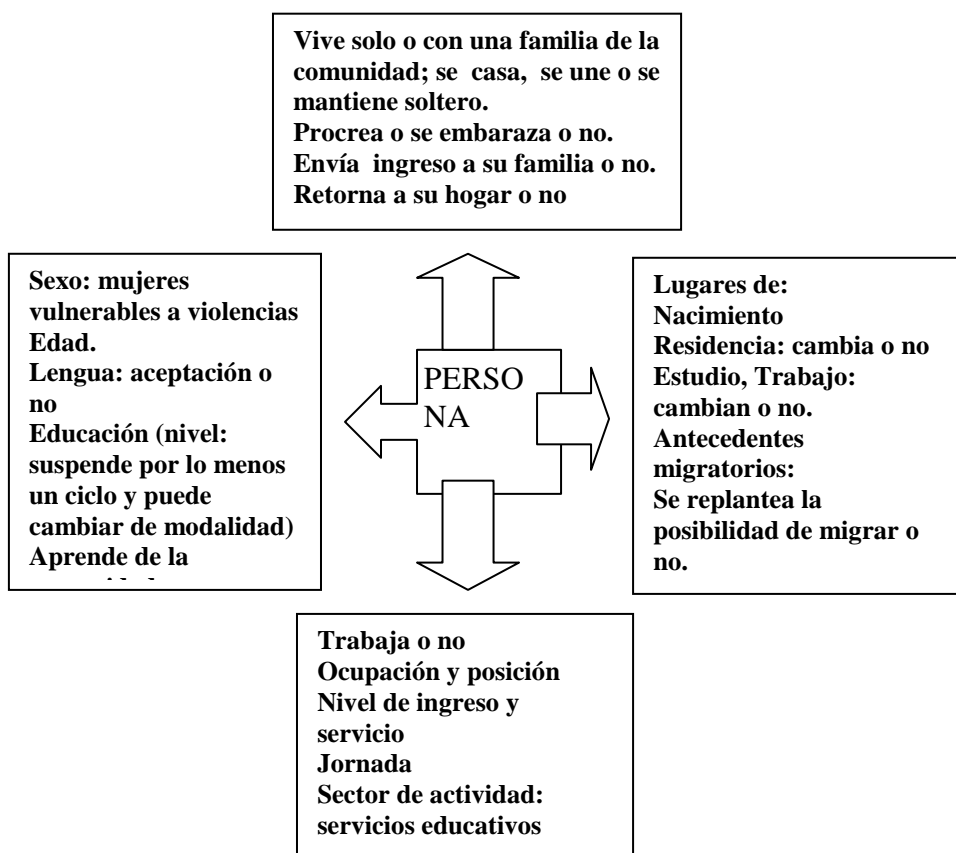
Vive solo o con una familia de la comunidad; se casa, se une o se mantiene soltero.
Procrea o se embaraza o no.
Envía ingreso a su familia o no.
Retorna a su hogar o no

Sexo: mujeres vulnerables a violencias
Edad.
Lengua: aceptación o no
Educación (nivel: suspende por lo menos un ciclo y puede cambiar de modalidad)
Aprende de la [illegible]

PERSONA

Lugares de:
Nacimiento
Residencia: cambia o no
Estudio, Trabajo: cambian o no.
Antecedentes migratorios:
Se replantea la posibilidad de migrar o no.

Trabaja o no
Ocupación y posición
Nivel de ingreso y servicio
Jornada
Sector de actividad: servicios educativos